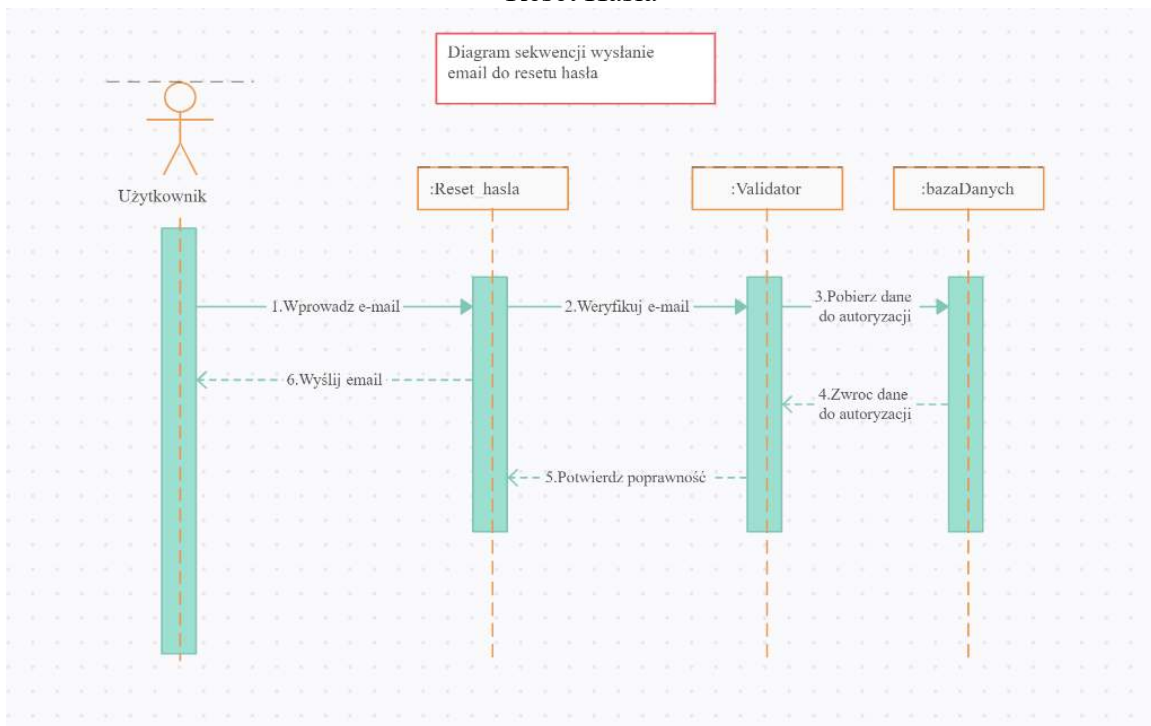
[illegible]

Diagram sekwencji wysłanie email do resetu hasła

Użytkownik

:Reset_hasla

:Validator

:bazaDanych

1.Wprowadz e-mail

2.Weryfikuj e-mail

3.Pobierz dane do autoryzacji

6.Wyślij email

4.Zwroc dane do autoryzacji

5.Potwierdź poprawność